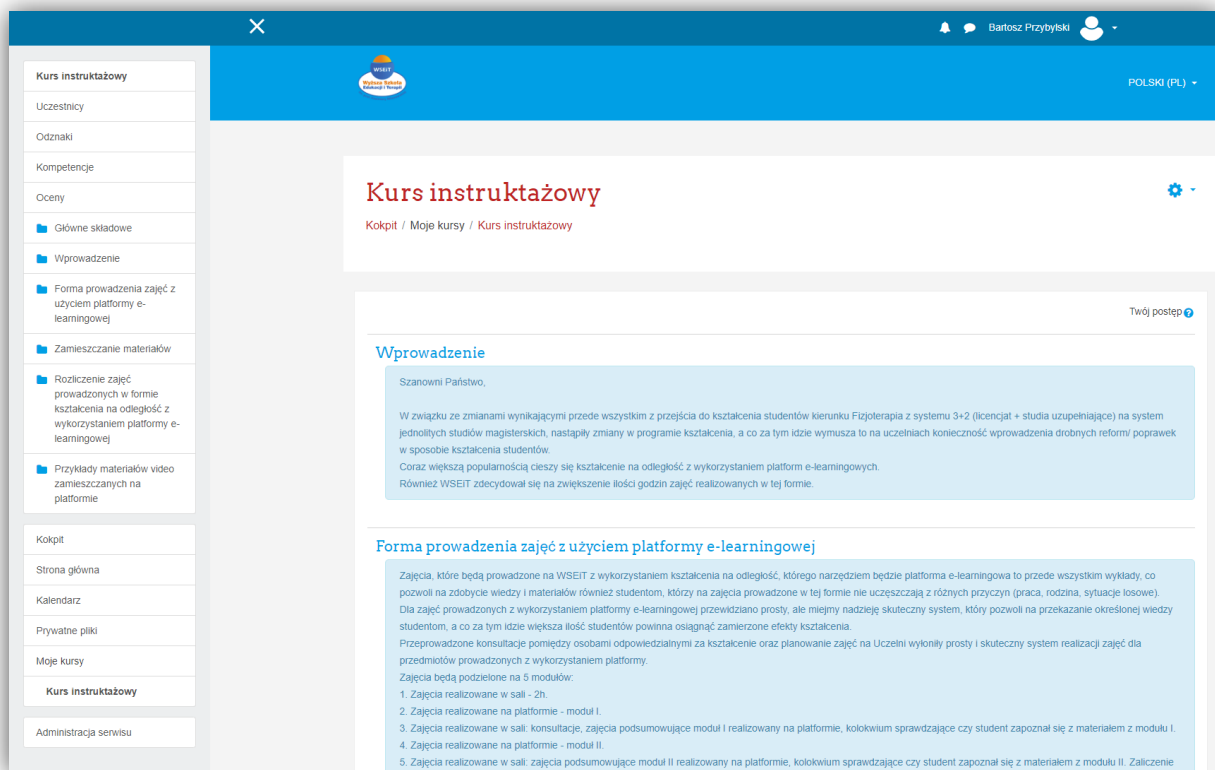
Bartosz Przybylski

Kurs instruktażowy
Uczestnicy
Odznaki
Kompetencje
Oceny
Główne składowe
Wprowadzenie
Forma prowadzenia zajęć z użyciem platformy e-learningowej
Zamieszczanie materiałów
Rozliczenie zajęć prowadzonych w formie kształcenia na odległość z wykorzystaniem platformy e-learningowej
Przykłady materiałów video zamieszczanych na platformie

Kokpit
Strona główna
Kalendarz
Prywatne pliki
Moje kursy
Kurs instruktażowy

Administracja serwisu

WSEIT Wyższa Szkoła Edukacji i Terapii

POLSKI (PL)

Kurs instruktażowy

Kokpit / Moje kursy / Kurs instruktażowy

Twój postęp

Wprowadzenie

Szanowni Państwo,

W związku ze zmianami wynikającymi przede wszystkim z przejścia do kształcenia studentów kierunku Fizjoterapia z systemu 3+2 (licencjat + studia uzupełniające) na system jednolitych studiów magisterskich, nastąpiły zmiany w programie kształcenia, a co za tym idzie wymusza to na uczelniach konieczność wprowadzenia drobnych reform/ poprawek w sposobie kształcenia studentów.
Coraz większą popularnością cieszy się kształcenie na odległość z wykorzystaniem platform e-learningowych.
Również WSEIT zdecydował się na zwiększenie ilości godzin zajęć realizowanych w tej formie.

Forma prowadzenia zajęć z użyciem platformy e-learningowej

Zajęcia, które będą prowadzone na WSEIT z wykorzystaniem kształcenia na odległość, którego narzędziem będzie platforma e-learningowa to przede wszystkim wykłady, co pozwoli na zdobycie wiedzy i materiałów również studentom, którzy na zajęcia prowadzone w tej formie nie uczęszczają z różnych przyczyn (praca, rodzina, sytuacje losowe).
Dla zajęć prowadzonych z wykorzystaniem platformy e-learningowej przewidziano prosty, ale miejmy nadzieję skuteczny system, który pozwoli na przekazanie określonej wiedzy studentom, a co za tym idzie większa ilość studentów powinna osiągnąć zamierzone efekty kształcenia.
Przeprowadzone konsultacje pomiędzy osobami odpowiedzialnymi za kształcenie oraz planowanie zajęć na Uczelni wyłoniły prosty i skuteczny system realizacji zajęć dla przedmiotów prowadzonych z wykorzystaniem platformy.
Zajęcia będą podzielone na 5 modułów:
1. Zajęcia realizowane w sali - 2h.
2. Zajęcia realizowane na platformie - moduł I.
3. Zajęcia realizowane w sali: konsultacje, zajęcia podsumowujące moduł I realizowany na platformie, kolokwium sprawdzające czy student zapoznał się z materiałem z modułu I.
4. Zajęcia realizowane na platformie - moduł II.
5. Zajęcia realizowane w sali: zajęcia podsumowujące moduł II realizowany na platformie, kolokwium sprawdzające czy student zapoznał się z materiałem z modułu II. Zaliczenie